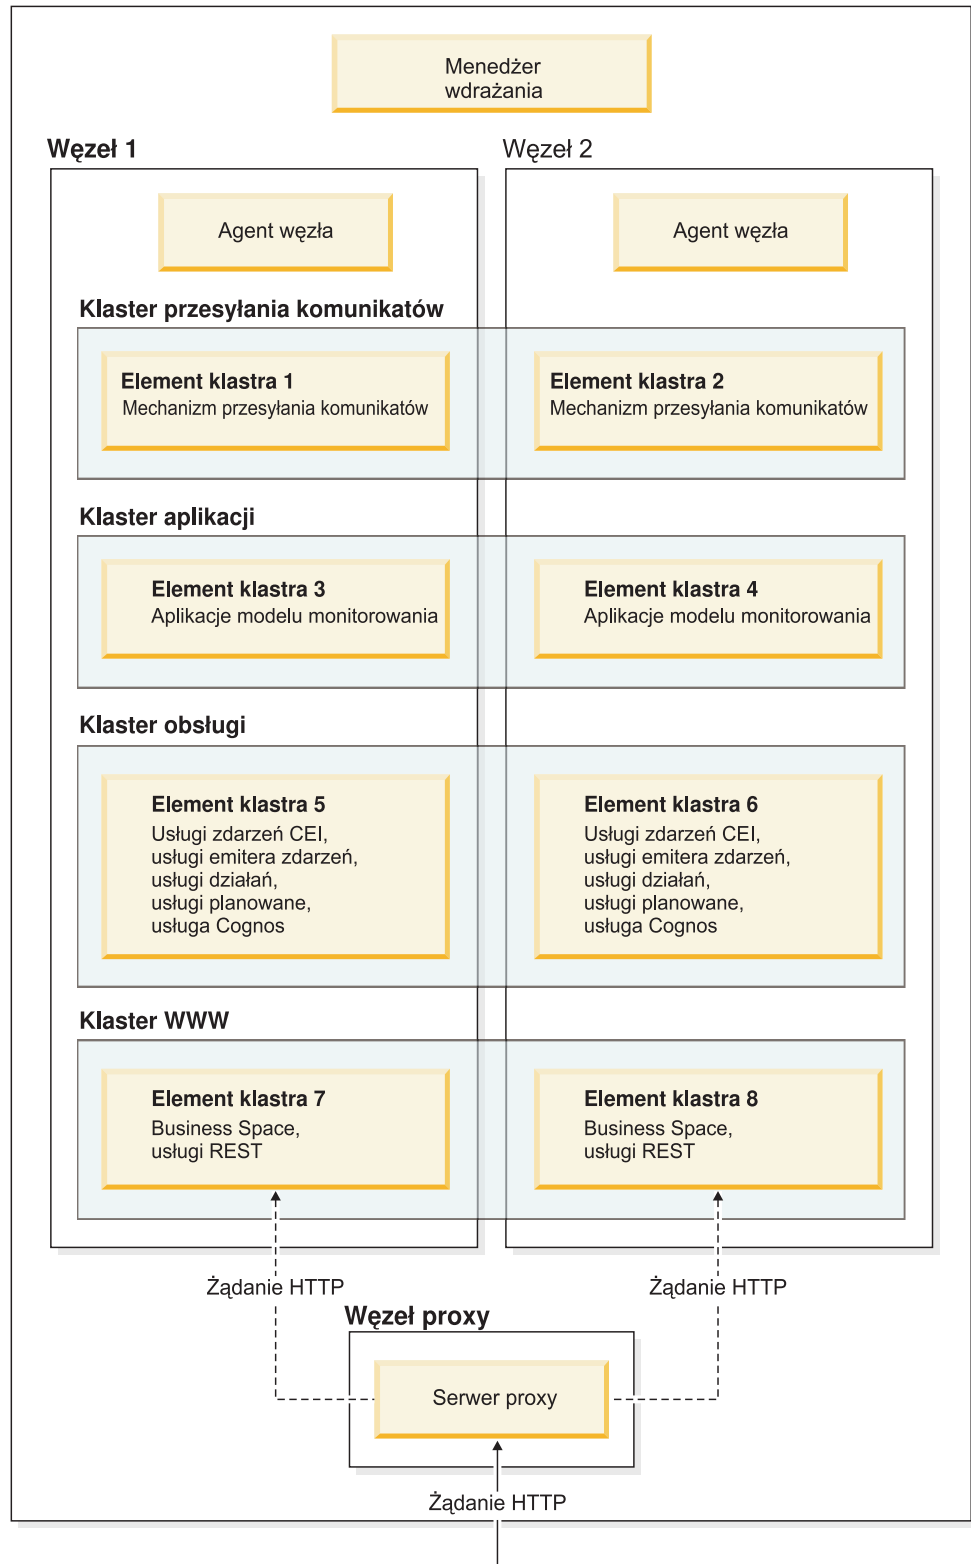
Menedżer wdrażania

Węzeł 1

Węzeł 2

Agent węzła

Agent węzła

Klaster przesyłania komunikatów

Element klastra 1
Mechanizm przesyłania komunikatów

Element klastra 2
Mechanizm przesyłania komunikatów

Klaster aplikacji

Element klastra 3
Aplikacje modelu monitorowania

Element klastra 4
Aplikacje modelu monitorowania

Klaster obsługi

Element klastra 5
Usługi zdarzeń CEI, usługi emitera zdarzeń, usługi działań, usługi planowane, usługa Cognos

Element klastra 6
Usługi zdarzeń CEI, usługi emitera zdarzeń, usługi działań, usługi planowane, usługa Cognos

Klaster WWW

Element klastra 7
Business Space, usługi REST

Element klastra 8
Business Space, usługi REST

Żądanie HTTP

Żądanie HTTP

Węzeł proxy

Serwer proxy

Żądanie HTTP